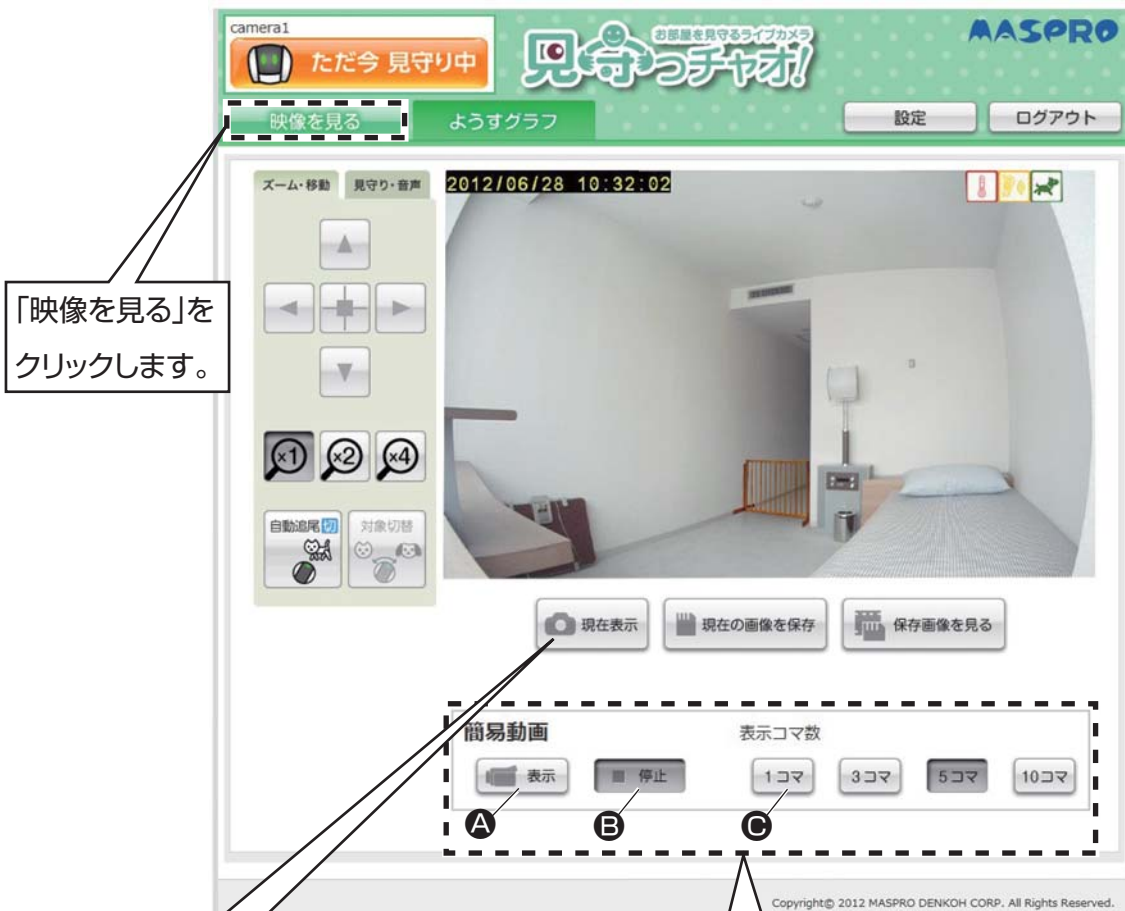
camera1

ただ今 見守り中

お部屋を見守るライブカメラ

見守っチャオ!

MASPRO

映像を見る

ようすグラフ

設定

ログアウト

「映像を見る」をクリックします。

ズーム・移動

見守り・音声

2012/06/28 10:32:02

×1 ×2 ×4

自動追尾 切

対象切替

現在表示

現在の画像を保存

保存画像を見る

簡易動画

表示コマ数

表示

停止

1コマ

3コマ

5コマ

10コマ

A

B

C

Copyright© 2012 MASPRO DENKOH CORP. All Rights Reserved.